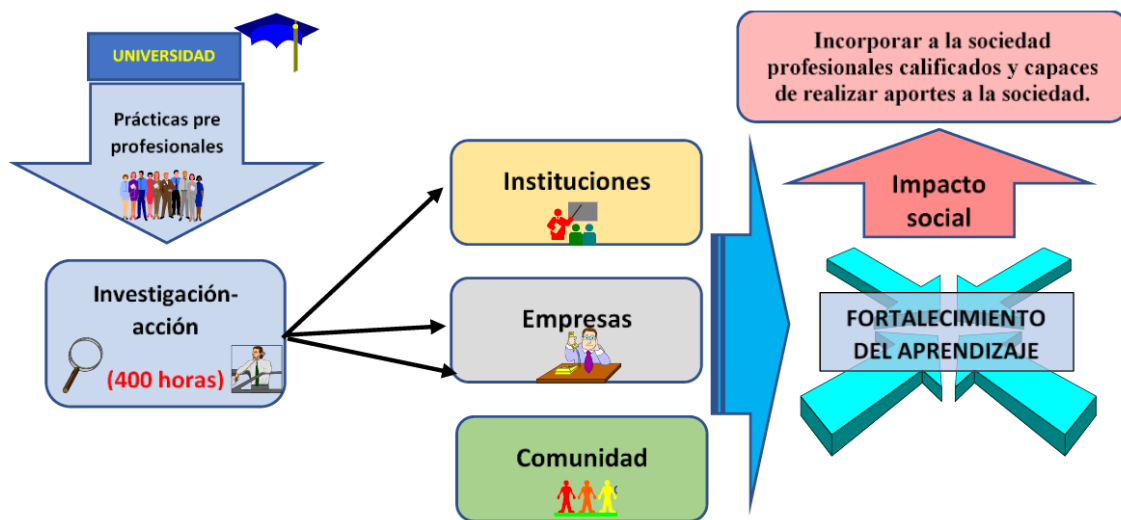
UNIVERSIDAD

Prácticas pre profesionales

Investigación-acción

(400 horas)

Instituciones

Empresas

Comunidad

Incorporar a la sociedad profesionales calificados y capaces de realizar aportes a la sociedad.

Impacto social

FORTALECIMIENTO DEL APRENDIZAJE